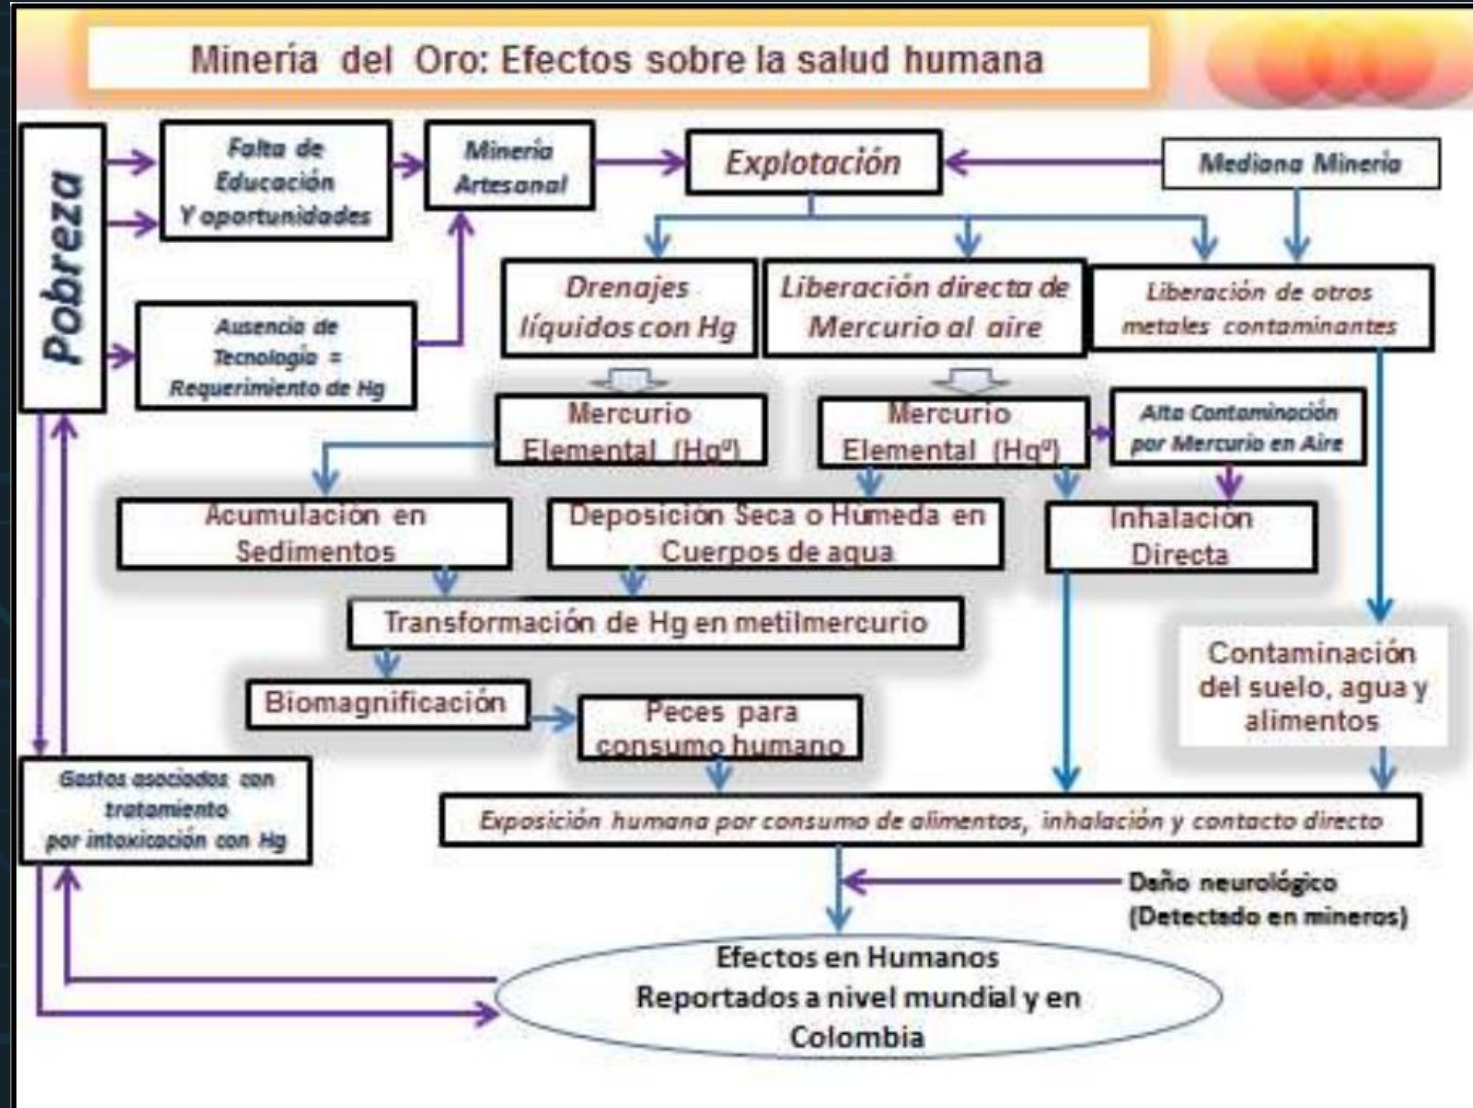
Minería del Oro: Efectos sobre la salud humana

Pobreza

Falta de Educación Y oportunidades

Minería Artesanal

Explotación

Mediana Minería

Ausencia de Tecnología = Requerimiento de Hg

Drenajes líquidos con Hg

Liberación directa de Mercurio al aire

Liberación de otros metales contaminantes

Mercurio Elemental ($Hg^0$)

Mercurio Elemental ($Hg^0$)

Alta Contaminación por Mercurio en Aire

Acumulación en Sedimentos

Deposición Seca o Húmeda en Cuerpos de agua

Inhalación Directa

Transformación de Hg en metilmercurio

Contaminación del suelo, agua y alimentos

Biomagnificación

Peces para consumo humano

Gastos asociados con tratamiento por intoxicación con Hg

Exposición humana por consumo de alimentos, inhalación y contacto directo

Daño neurológico (Detectado en mineros)

Efectos en Humanos Reportados a nivel mundial y en Colombia